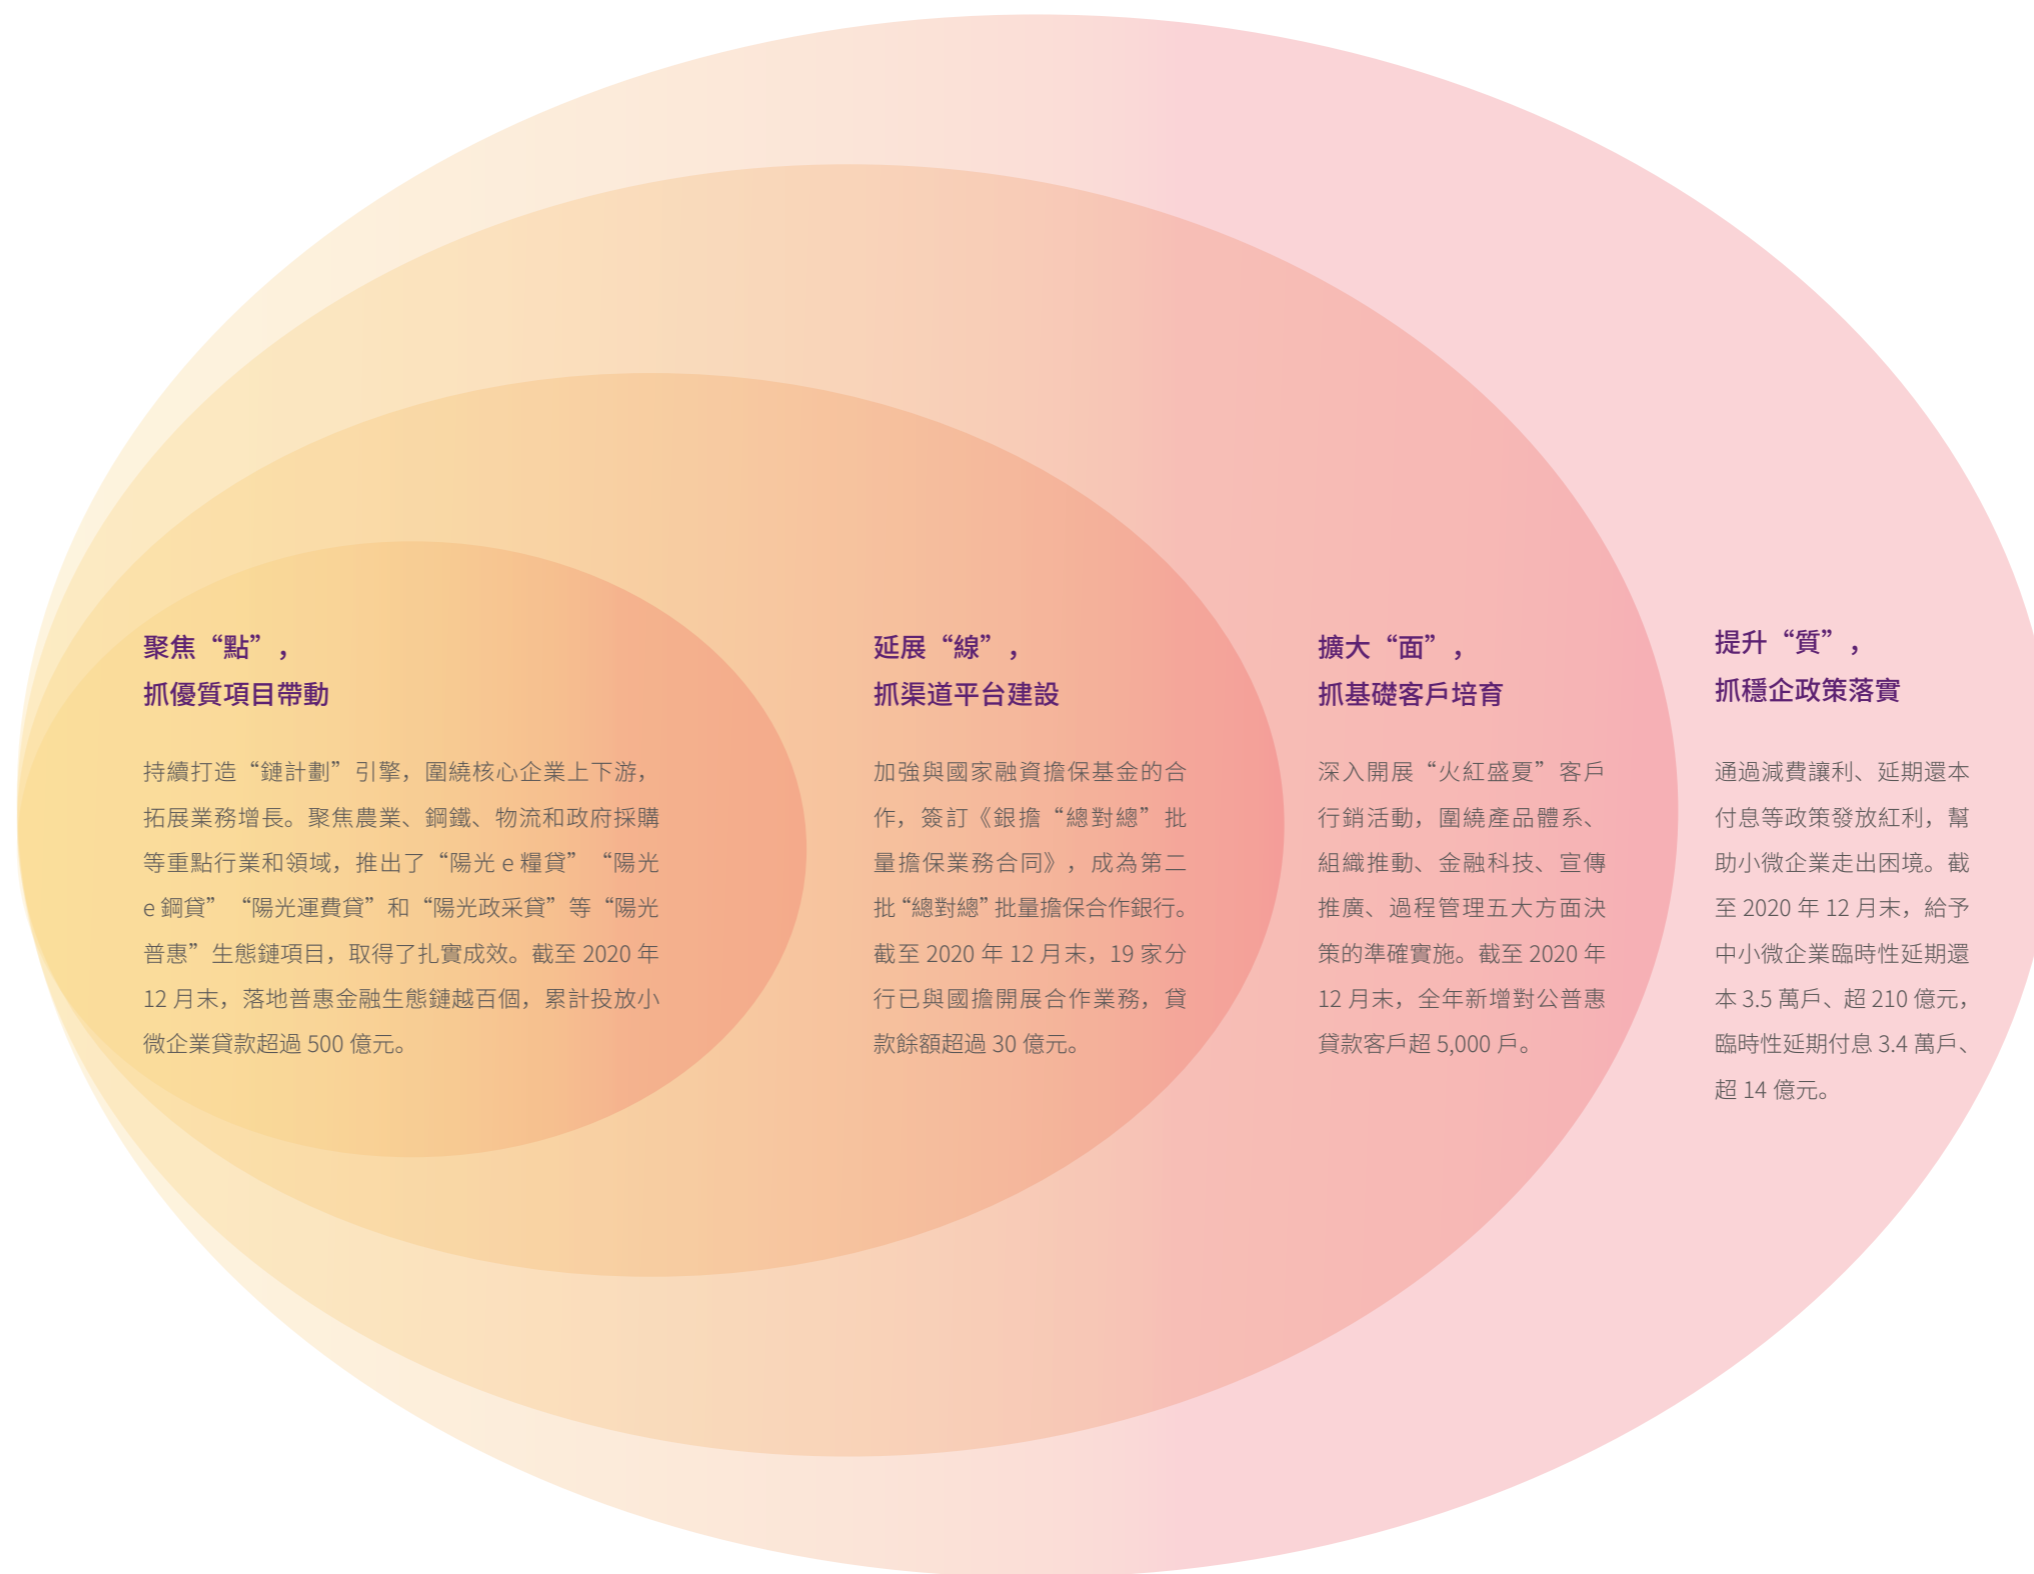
聚焦“點”，
抓優質項目帶動

持續打造“鏈計劃”引擎，圍繞核心企業上下游，拓展業務增長。聚焦農業、鋼鐵、物流和政府採購等重點行業和領域，推出了“陽光 e 糧貸”“陽光 e 鋼貸”“陽光運費貸”和“陽光政采貸”等“陽光普惠”生態鏈項目，取得了扎實成效。截至 2020 年 12 月末，落地普惠金融生態鏈越百個，累計投放小微企業貸款超過 500 億元。

延展“線”，
抓渠道平台建設

加強與國家融資擔保基金的合作，簽訂《銀擔“總對總”批量擔保業務合同》，成為第二批“總對總”批量擔保合作銀行。截至 2020 年 12 月末，19 家分行已與國擔開展合作業務，貸款餘額超過 30 億元。

擴大“面”，
抓基礎客戶培育

深入開展“火紅盛夏”客戶行銷活動，圍繞產品體系、組織推動、金融科技、宣傳推廣、過程管理五大方面決策的準確實施。截至 2020 年 12 月末，全年新增對公普惠貸款客戶超 5,000 戶。

提升“質”，
抓穩企政策落實

通過減費讓利、延期還本付息等政策發放紅利，幫助小微企業走出困境。截至 2020 年 12 月末，給予中小微企業臨時性延期還本 3.5 萬戶、超 210 億元，臨時性延期付息 3.4 萬戶、超 14 億元。